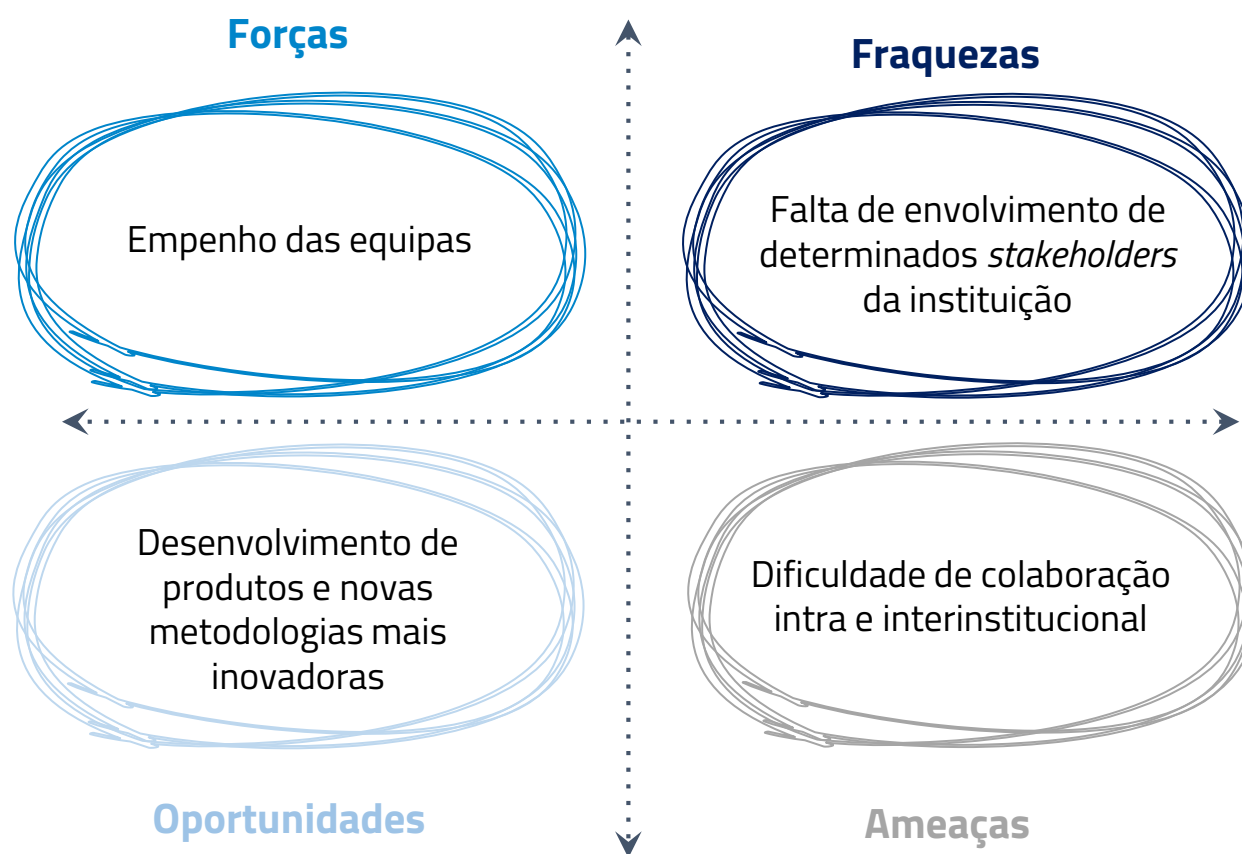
Forças

Fraquezas

Empenho das equipas

Falta de envolvimento de determinados *stakeholders* da instituição

Desenvolvimento de produtos e novas metodologias mais inovadoras

Dificuldade de colaboração intra e interinstitucional

Oportunidades

Ameaças